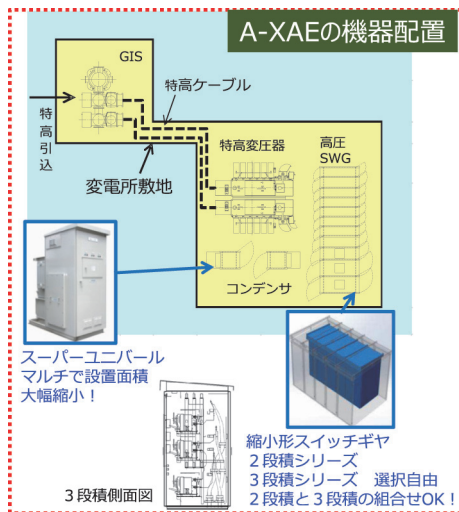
A-XAEの機器配置

GIS

特高ケーブル

特高引込

変電所敷地

特高変圧器

高圧SWG

コンデンサ

スーパーユニバールマルチで設置面積大幅縮小！

縮小形スイッチギヤ
２段積シリーズ
３段積シリーズ　選択自由
２段積と３段積の組合せOK！

３段積側面図